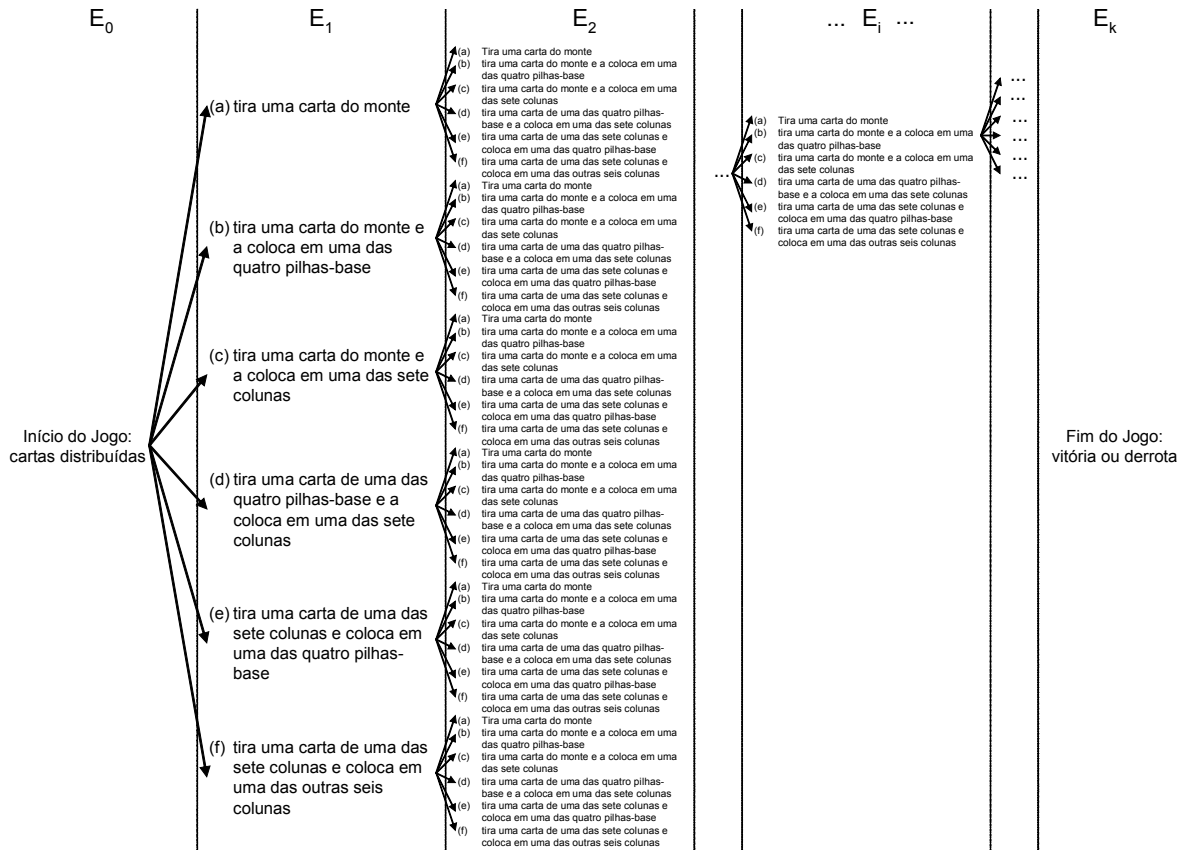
$E_0$

$E_1$

$E_2$

... $E_i$ ...

$E_k$

Início do Jogo: cartas distribuídas

(a) tira uma carta do monte

(b) tira uma carta do monte e a coloca em uma das quatro pilhas-base

(c) tira uma carta do monte e a coloca em uma das sete colunas

(d) tira uma carta de uma das quatro pilhas-base e a coloca em uma das sete colunas

(e) tira uma carta de uma das sete colunas e coloca em uma das quatro pilhas-base

(f) tira uma carta de uma das sete colunas e coloca em uma das outras seis colunas

(a) Tira uma carta do monte
(b) tira uma carta do monte e a coloca em uma das quatro pilhas-base
(c) tira uma carta do monte e a coloca em uma das sete colunas
(d) tira uma carta de uma das quatro pilhas-base e a coloca em uma das sete colunas
(e) tira uma carta de uma das sete colunas e coloca em uma das quatro pilhas-base
(f) tira uma carta de uma das sete colunas e coloca em uma das outras seis colunas

(a) Tira uma carta do monte
(b) tira uma carta do monte e a coloca em uma das quatro pilhas-base
(c) tira uma carta do monte e a coloca em uma das sete colunas
(d) tira uma carta de uma das quatro pilhas-base e a coloca em uma das sete colunas
(e) tira uma carta de uma das sete colunas e coloca em uma das quatro pilhas-base
(f) tira uma carta de uma das sete colunas e coloca em uma das outras seis colunas

(a) Tira uma carta do monte
(b) tira uma carta do monte e a coloca em uma das quatro pilhas-base
(c) tira uma carta do monte e a coloca em uma das sete colunas
(d) tira uma carta de uma das quatro pilhas-base e a coloca em uma das sete colunas
(e) tira uma carta de uma das sete colunas e coloca em uma das quatro pilhas-base
(f) tira uma carta de uma das sete colunas e coloca em uma das outras seis colunas

(a) Tira uma carta do monte
(b) tira uma carta do monte e a coloca em uma das quatro pilhas-base
(c) tira uma carta do monte e a coloca em uma das sete colunas
(d) tira uma carta de uma das quatro pilhas-base e a coloca em uma das sete colunas
(e) tira uma carta de uma das sete colunas e coloca em uma das quatro pilhas-base
(f) tira uma carta de uma das sete colunas e coloca em uma das outras seis colunas

(a) Tira uma carta do monte
(b) tira uma carta do monte e a coloca em uma das quatro pilhas-base
(c) tira uma carta do monte e a coloca em uma das sete colunas
(d) tira uma carta de uma das quatro pilhas-base e a coloca em uma das sete colunas
(e) tira uma carta de uma das sete colunas e coloca em uma das quatro pilhas-base
(f) tira uma carta de uma das sete colunas e coloca em uma das outras seis colunas

(a) Tira uma carta do monte
(b) tira uma carta do monte e a coloca em uma das quatro pilhas-base
(c) tira uma carta do monte e a coloca em uma das sete colunas
(d) tira uma carta de uma das quatro pilhas-base e a coloca em uma das sete colunas
(e) tira uma carta de uma das sete colunas e coloca em uma das quatro pilhas-base
(f) tira uma carta de uma das sete colunas e coloca em uma das outras seis colunas

...

(a) Tira uma carta do monte
(b) tira uma carta do monte e a coloca em uma das quatro pilhas-base
(c) tira uma carta do monte e a coloca em uma das sete colunas
(d) tira uma carta de uma das quatro pilhas-base e a coloca em uma das sete colunas
(e) tira uma carta de uma das sete colunas e coloca em uma das quatro pilhas-base
(f) tira uma carta de uma das sete colunas e coloca em uma das outras seis colunas

...
...
...
...
...
...

Fim do Jogo: vitória ou derrota